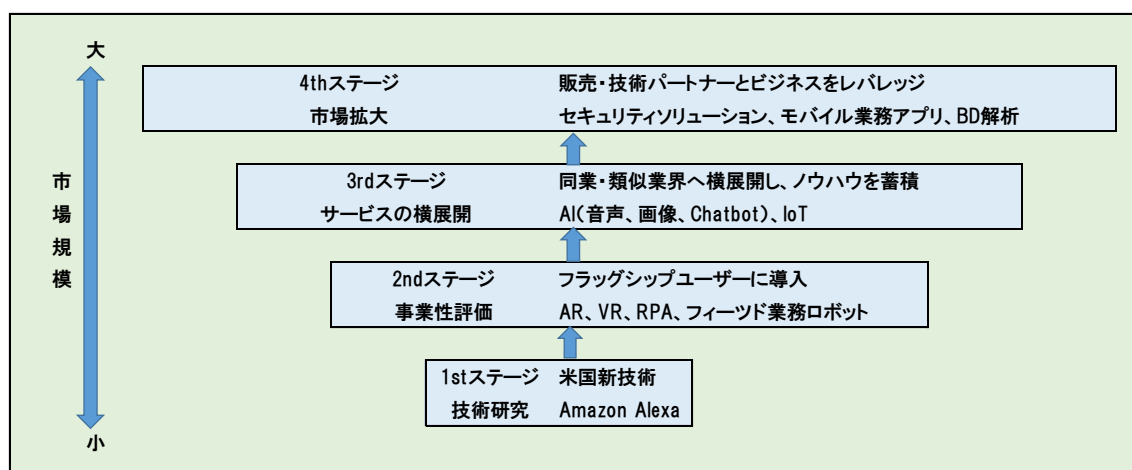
大

4thステージ 販売・技術パートナーとビジネスをレバレッジ
市場拡大 セキュリティソリューション、モバイル業務アプリ、BD解析

市場規模

3rdステージ 同業・類似業界へ横展開し、ノウハウを蓄積
サービスの横展開 AI(音声、画像、Chatbot)、IoT

2ndステージ フラッグシップユーザーに導入
事業性評価 AR、VR、RPA、フィーツド業務ロボット

1stステージ 米国新技術
技術研究 Amazon Alexa

小